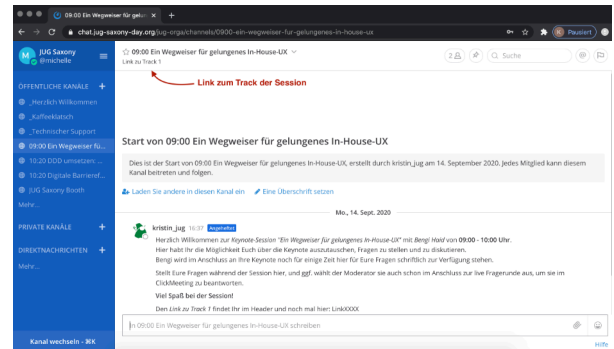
09:00 Ein Wegweiser für gelun ×   +

chat.jug-saxony-day.org/jug-orga/channels/0900-ein-wegweiser-fur-gelungenes-in-house-ux

Pausiert

JUG Saxony
@michelle

☆ 09:00 Ein Wegweiser für gelungenes In-House-UX
Link zu Track 1

2   Suche

Link zum Track der Session

ÖFFENTLICHE KANÄLE +
_Herzlich Willkommen
_Kaffeeklatsch
_Technischer Support
09:00 Ein Wegweiser fü...
10:20 DDD umsetzen: ...
10:20 Digitale Barrieref...
JUG Saxony Booth
Mehr...

PRIVATE KANÄLE +

DIREKTNACHRICHTEN +
Mehr...

Kanal wechseln - ⌘K

Start von 09:00 Ein Wegweiser für gelungenes In-House-UX

Dies ist der Start von 09:00 Ein Wegweiser für gelungenes In-House-UX, erstellt durch kristin_jug am 14. September 2020. Jedes Mitglied kann diesem Kanal beitreten und folgen.

Laden Sie andere in diesen Kanal ein   Eine Überschrift setzen

Mo., 14. Sept. 2020

kristin_jug 16:37 Angeheftet
Herzlich Willkommen zur Keynote-Session "Ein Wegweiser für gelungenes In-House-UX" mit Bengi Hald von 09:00 - 10:00 Uhr.
Hier habt Ihr die Möglichkeit Euch über die Keynote auszutauschen, Fragen zu stellen und zu diskutieren.
Bengi wird im Anschluss an Ihre Keynote noch für einige Zeit hier für Eure Fragen schriftlich zur Verfügung stehen.

Stellt Eure Fragen während der Session hier, und ggf. wählt der Moderator sie auch schon im Anschluss zur live Fragerunde aus, um sie im ClickMeeting zu beantworten.

Viel Spaß bei der Session!

Den Link zu Track 1 findet Ihr im Header und noch mal hier: LinkXXXX

In 09:00 Ein Wegweiser für gelungenes In-House-UX schreiben

Hilfe